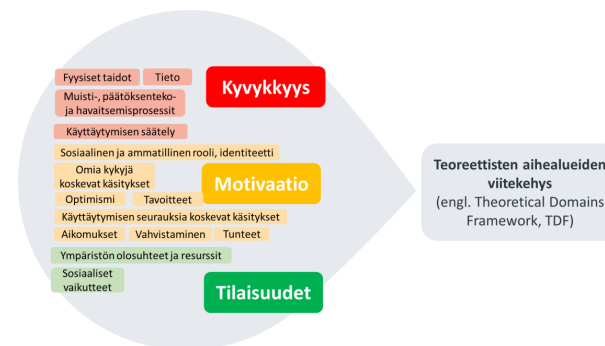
Fyysiset taidot
Tieto
Muisti-, päätöksenteko- ja havaitsemisprosessit
Kyvykkyys
Käyttäytymisen säätely
Sosiaalinen ja ammatillinen rooli, identiteetti
Omia kykyjä koskevat käsitykset
Motivaatio
Optimismi
Tavoitteet
Käyttäytymisen seurauksia koskevat käsitykset
Aikomukset
Vahvistaminen
Tunteet
Ympäristön olosuhteet ja resurssit
Sosiaaliset vaikutteet
Tilaisuudet

Teoreettisten aihealueiden viitekehys
(engl. Theoretical Domains Framework, TDF)